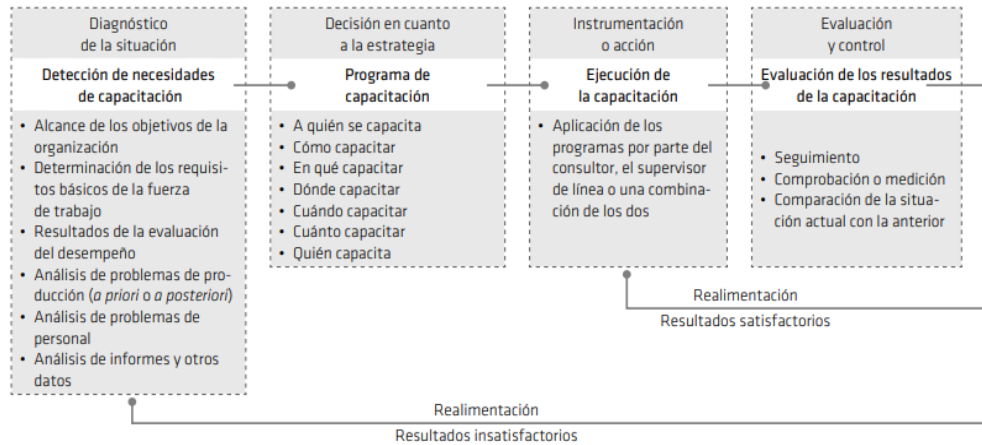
Diagnóstico de la situación

Detección de necesidades de capacitación

- Alcance de los objetivos de la organización
- Determinación de los requisitos básicos de la fuerza de trabajo
- Resultados de la evaluación del desempeño
- Análisis de problemas de producción (*a priori* o *a posteriori*)
- Análisis de problemas de personal
- Análisis de informes y otros datos

Decisión en cuanto a la estrategia

Programa de capacitación

- A quién se capacita
- Cómo capacitar
- En qué capacitar
- Dónde capacitar
- Cuándo capacitar
- Cuánto capacitar
- Quién capacita

Instrumentación o acción

Ejecución de la capacitación

- Aplicación de los programas por parte del consultor, el supervisor de línea o una combinación de los dos

Evaluación y control

Evaluación de los resultados de la capacitación

- Seguimiento
- Comprobación o medición
- Comparación de la situación actual con la anterior

Realimentación

Resultados satisfactorios

Realimentación

Resultados insatisfactorios